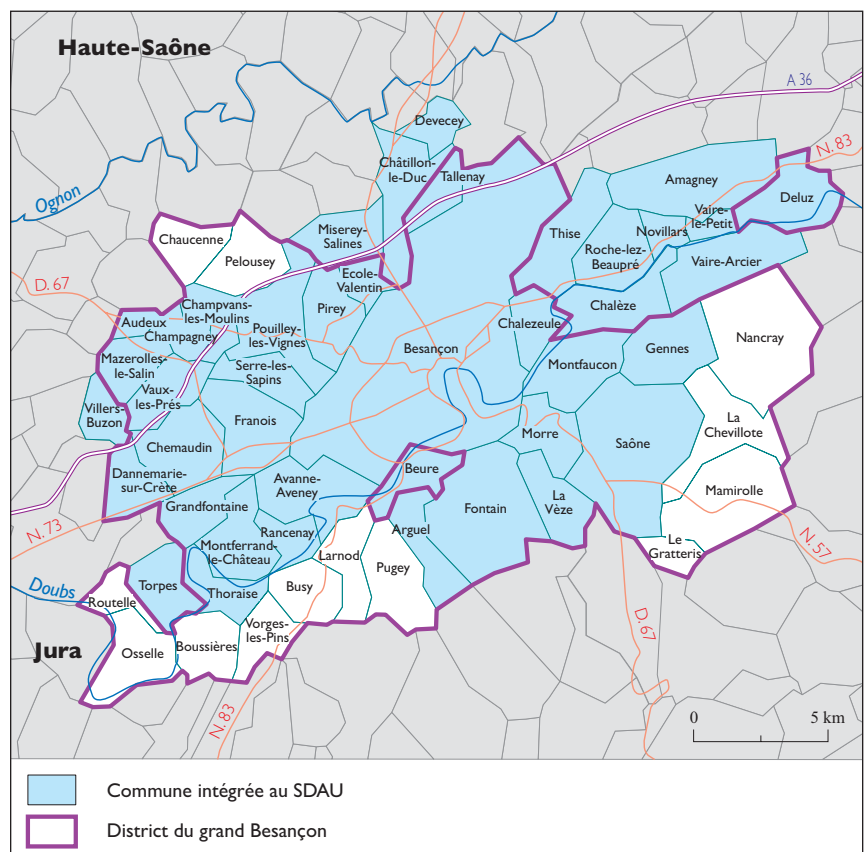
Haute-Saône

A 36

Ognon

Devecey

Châtillon-le-Duc

Tallenay

Amagney

N. 83

Deluz

Vaire-le-Petit

Novillars

Thise

Roche-lez-Beaupré

Vaire-Arcier

Chaucenne

Pelousey

Miserey-Salines

Ecole-Valentin

D. 67

Champvans-les-Moulins

Pirey

Chalèze

Audeux

Champagney

Pouilley-les-Vignes

Chalezeule

Nancray

Mazerolles-le-Salin

Serre-les-Sapins

Besançon

Montfaucon

Gennes

Vaux-les-Prés

Villers-Buzon

Franois

La Chevillote

Chemaudin

Morre

Saône

Dannemarie-sur-Crète

Beure

Avanne-Aveney

Mamirolle

N. 73

Grandfontaine

Rancenay

Arguel

Fontain

La Vèze

Le Gratteris

N. 57

Montferrand-le-Château

Larnod

Doubs

Torpes

Busy

Pugey

D. 67

Routelle

Thoraise

Vorges-les-Pins

Jura

Osselle

Boussières

N. 83

0

5 km

Commune intégrée au SDAU

District du grand Besançon